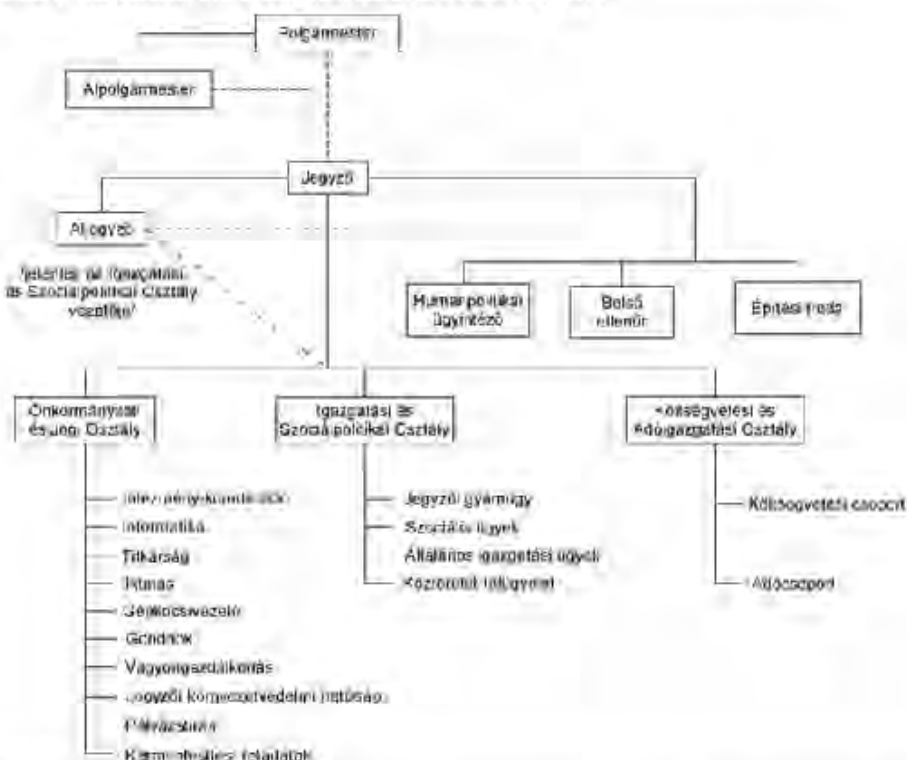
Polgármester

Alpolgármester

Jegyző

Aljegyző

Igazgatási és Szociálpolitikai Osztály vezetője

Humánpolitikai ügyintéző

Belső ellenőr

Építési iroda

Önkormányzati és Jogi Osztály

Igazgatási és Szociálpolitikai Osztály

Költségvetési és Adóigazgatási Osztály

Intézményi koordináció

Informatika

Titkárság

Pénztár

Gépkocsivezető

Gondnok

Vagyongazdálkodás

Jegyzői környezetvédelmi hatóság

Pályázatírás

Katasztrófavédelmi feladatok

Jegyzői gyámügy

Szociális ügyek

Általános igazgatási ügyek

Közterület felügyelet

Költségvetési csoport

Adócsoport